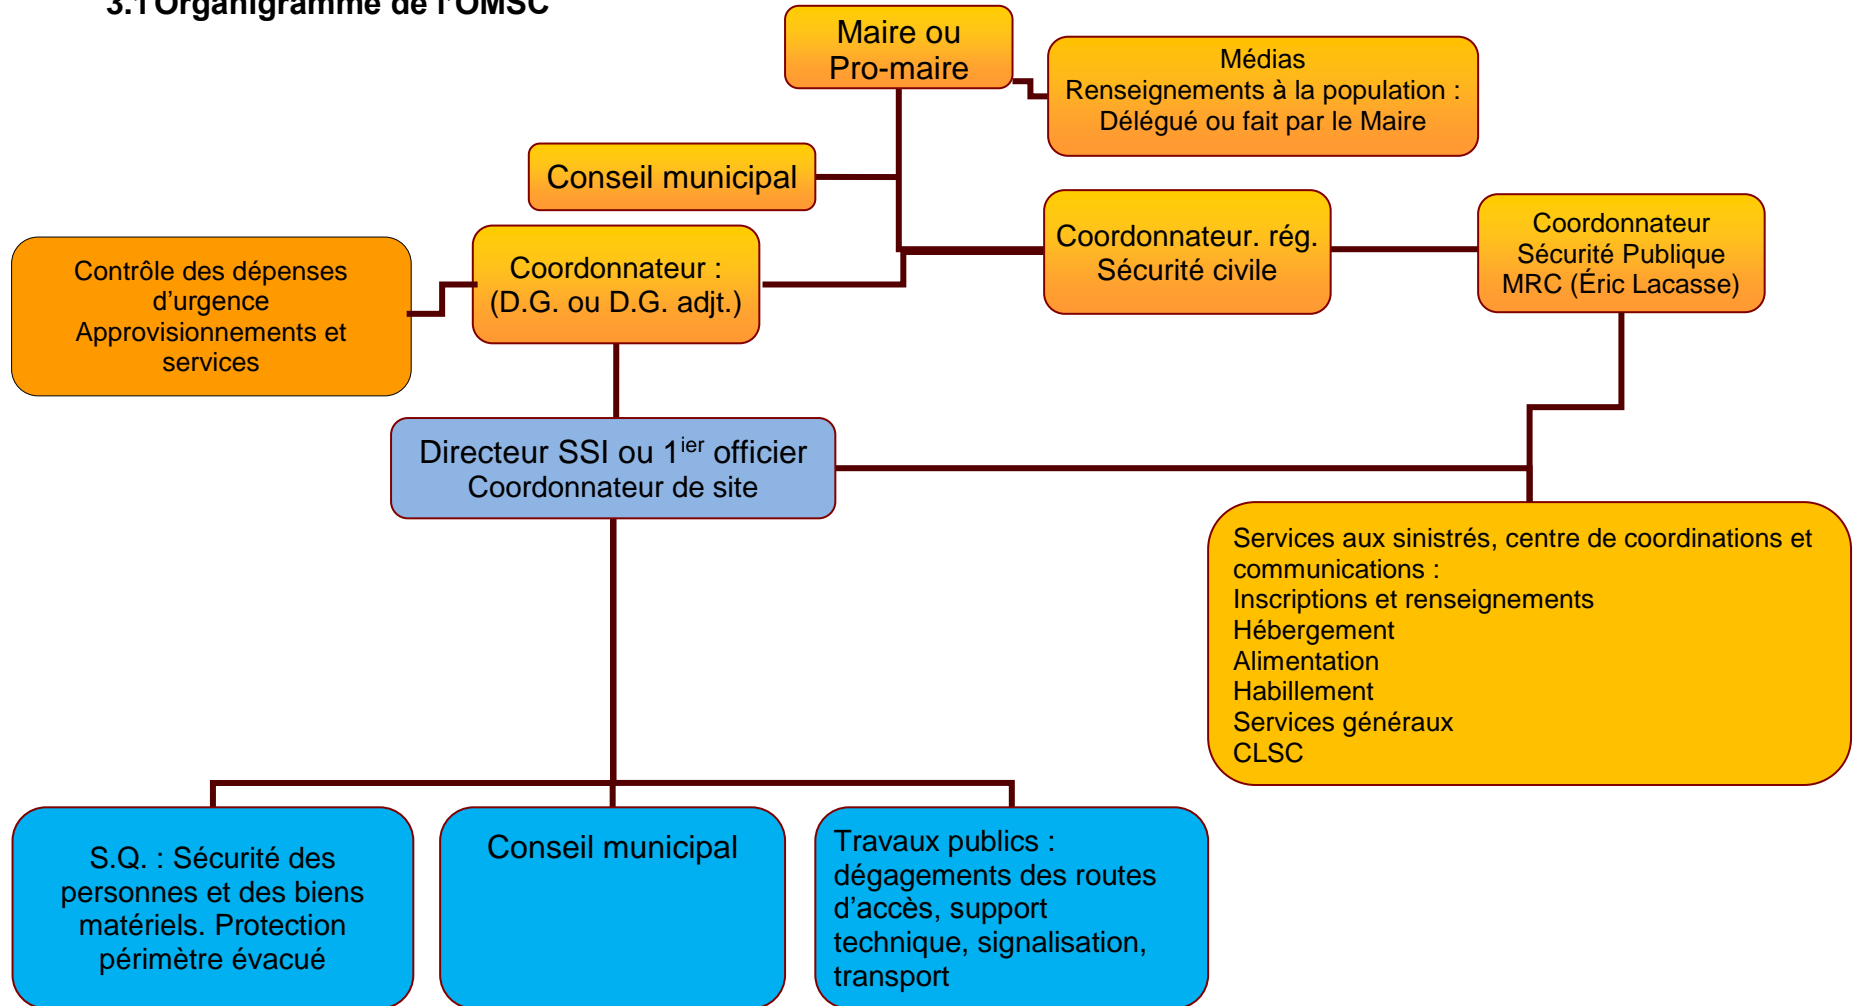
3.1 Organigramme de l'OMSC

Maire ou Pro-maire

Médias
Renseignements à la population : Délégué ou fait par le Maire

Conseil municipal

Coordonnateur. rég. Sécurité civile

Coordonnateur Sécurité Publique MRC (Éric Lacasse)

Contrôle des dépenses d'urgence
Approvisionnements et services

Coordonnateur : (D.G. ou D.G. adjt.)

Directeur SSI ou 1$^{ier}$ officier
Coordonnateur de site

Services aux sinistrés, centre de coordinations et communications :
Inscriptions et renseignements
Hébergement
Alimentation
Habillement
Services généraux
CLSC

S.Q. : Sécurité des personnes et des biens matériels. Protection périmètre évacué

Conseil municipal

Travaux publics : dégagements des routes d'accès, support technique, signalisation, transport